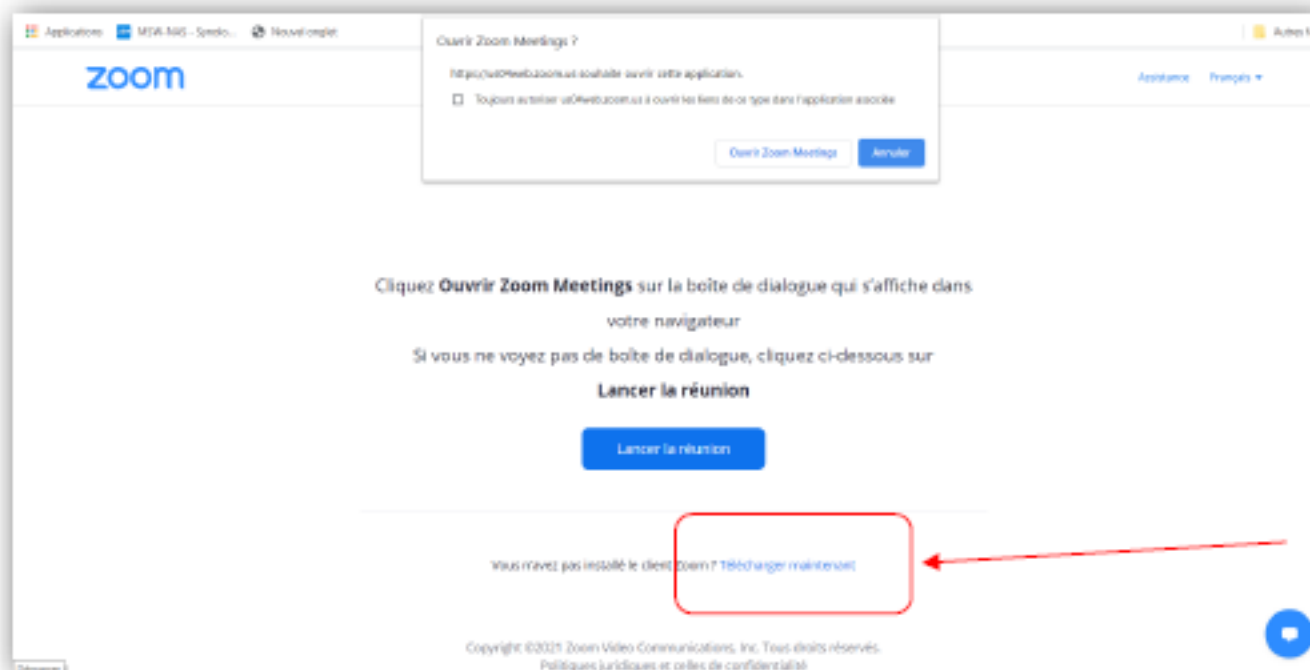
Applications MSW-NAS - Synolo... Nouvel onglet

Autres f

zoom

Ouvrir Zoom Meetings ?

https://us04web.zoom.us souhaite ouvrir cette application.

Toujours autoriser us04web.zoom.us à ouvrir les liens de ce type dans l'application associée

Ouvrir Zoom Meetings

Annuler

Assistance Français ▾

Cliquez **Ouvrir Zoom Meetings** sur la boîte de dialogue qui s'affiche dans votre navigateur

Si vous ne voyez pas de boîte de dialogue, cliquez ci-dessous sur

**Lancer la réunion**

Lancer la réunion

Vous n'avez pas installé le client Zoom ? Télécharger maintenant

Copyright ©2021 Zoom Video Communications, Inc. Tous droits réservés.

Politiques juridiques et celles de confidentialité

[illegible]